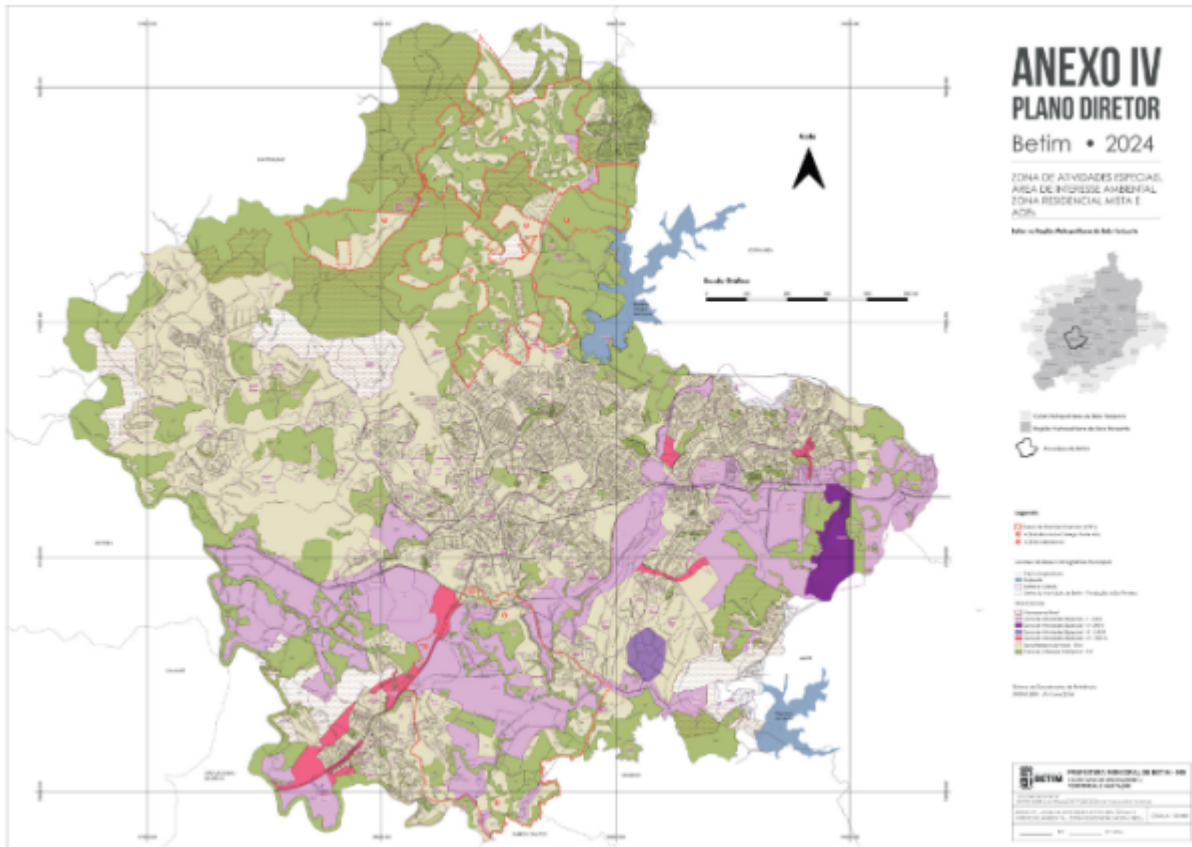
ANEXO IV
PLANO DIRETOR

Betim • 2024

ZONA DE ATIVIDADES ESPECIAIS, ÁREA DE INTERESSE AMBIENTAL ZONA RESIDENCIAL MISTA E ADEs

Betim na Região Metropolitana de Belo Horizonte

Norte

Escala Gráfica

Legenda

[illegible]

BETIM
PREFEITURA MUNICIPAL DE BETIM - MG
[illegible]